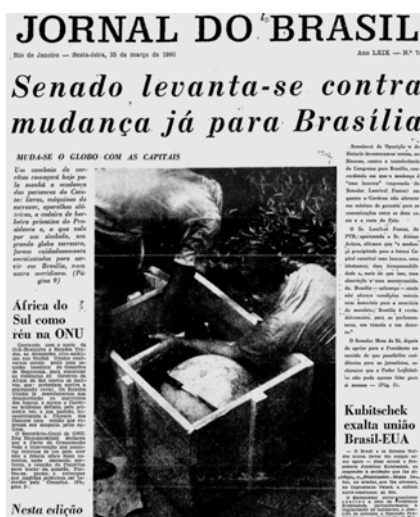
JORNAL DO BRASIL

Rio de Janeiro — Sexta-feira, 25 de março de 1960

Ano LXIX — N.º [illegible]

Senado levanta-se contra mudança já para Brasília

MUDA-SE O GLOBO COM AS CAPITAIS

Um caminhão de carretas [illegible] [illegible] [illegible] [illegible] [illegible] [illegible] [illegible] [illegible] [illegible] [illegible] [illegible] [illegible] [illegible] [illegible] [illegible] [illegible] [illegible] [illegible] (Página 9)

África do Sul como réu na ONU

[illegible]

Nesta edição

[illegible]

Kubitschek exalta união Brasil-EUA

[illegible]